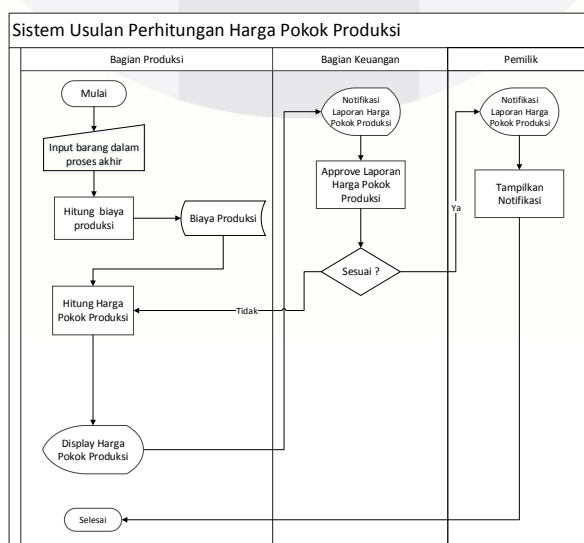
Sistem Usulan Perhitungan Harga Pokok Produksi

Bagian Produksi

Bagian Keuangan

Pemilik

Mulai

Input barang dalam proses akhir

Hitung biaya produksi

Biaya Produksi

Hitung Harga Pokok Produksi

Display Harga Pokok Produksi

Selesai

Notifikasi Laporan Harga Pokok Produksi

Approve Laporan Harga Pokok Produksi

Sesuai ?

Tidak

Ya

Notifikasi Laporan Harga Pokok Produksi

Tampilkan Notifikasi